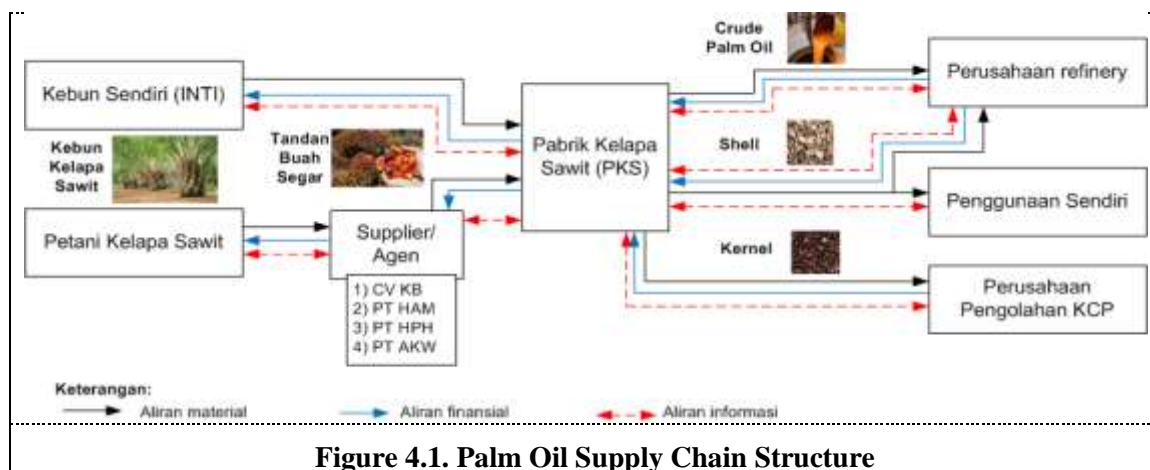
Kebun Sendiri (INTI)

Kebun Kelapa Sawit

Tandan Buah Segar

Petani Kelapa Sawit

Supplier/ Agen

1) CV KB
2) PT HAM
3) PT HPH
4) PT AKW

Pabrik Kelapa Sawit (PKS)

Crude Palm Oil

Shell

Kernel

Perusahaan refinery

Penggunaan Sendiri

Perusahaan Pengolahan KCP

Keterangan:
Aliran material
Aliran finansial
Aliran informasi

Figure 4.1. Palm Oil Supply Chain Structure